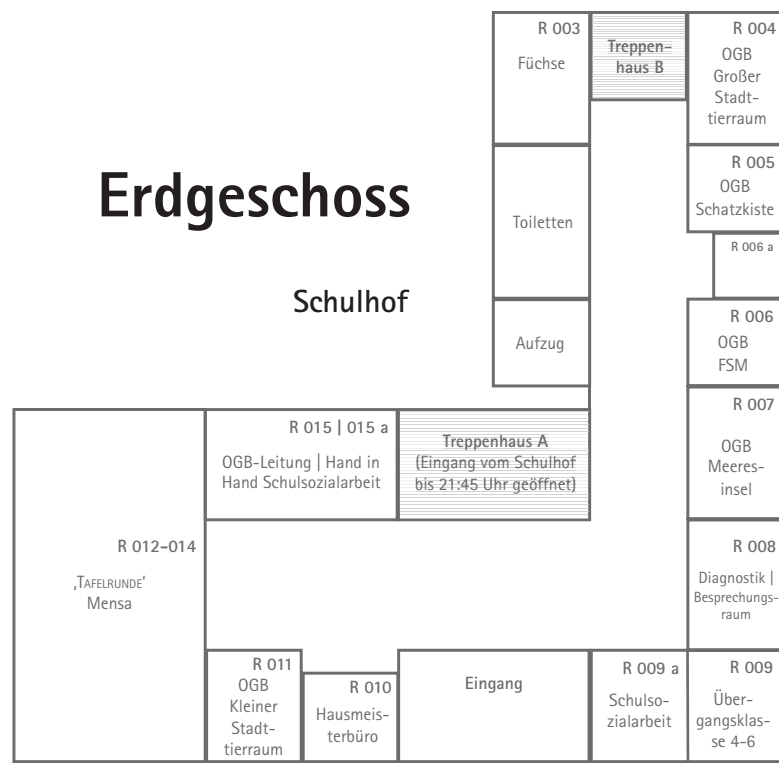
R 003
Füchse

Treppenhaus B

R 004
OGB
Großer Stadttierraum

Erdgeschoss

Toiletten

R 005
OGB
Schatzkiste

R 006 a

Schulhof

Aufzug

R 006
OGB
FSM

R 015 | 015 a
OGB-Leitung | Hand in Hand Schulsozialarbeit

Treppenhaus A
(Eingang vom Schulhof bis 21:45 Uhr geöffnet)

R 007
OGB
Meeresinsel

R 012–014
‚Tafelrunde'
Mensa

R 008
Diagnostik | Besprechungsraum

R 011
OGB
Kleiner Stadttierraum

R 010
Hausmeisterbüro

Eingang

R 009 a
Schulsozialarbeit

R 009
Übergangsklasse 4–6